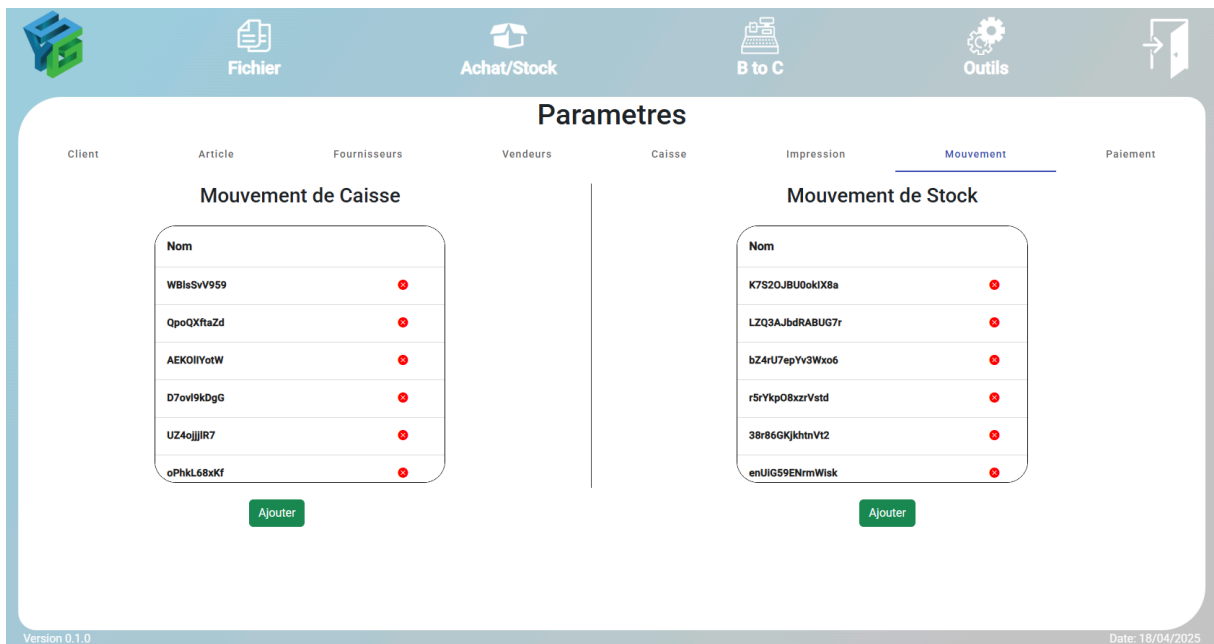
Fichier
Achat/Stock
B to C
Outils

Parametres

Client
Article
Fournisseurs
Vendeurs
Caisse
Impression
Mouvement
Paiement

Mouvement de Caisse

| Nom |
|---|
| WBIsSvV959 |
| QpoQXftaZd |
| AEKOIlYotW |
| D7ovl9kDgG |
| UZ4ojjjlR7 |
| oPhkL68xKf |

Ajouter

Mouvement de Stock

| Nom |
|---|
| K7S2OJBU0okIX8a |
| LZQ3AJbdRABUG7r |
| bZ4rU7epYv3Wxo6 |
| r5rYkpO8xzrVstd |
| 38r86GKjkhtnVt2 |
| enUiG59ENrmWisk |

Ajouter

Version 0.1.0
Date: 18/04/2025